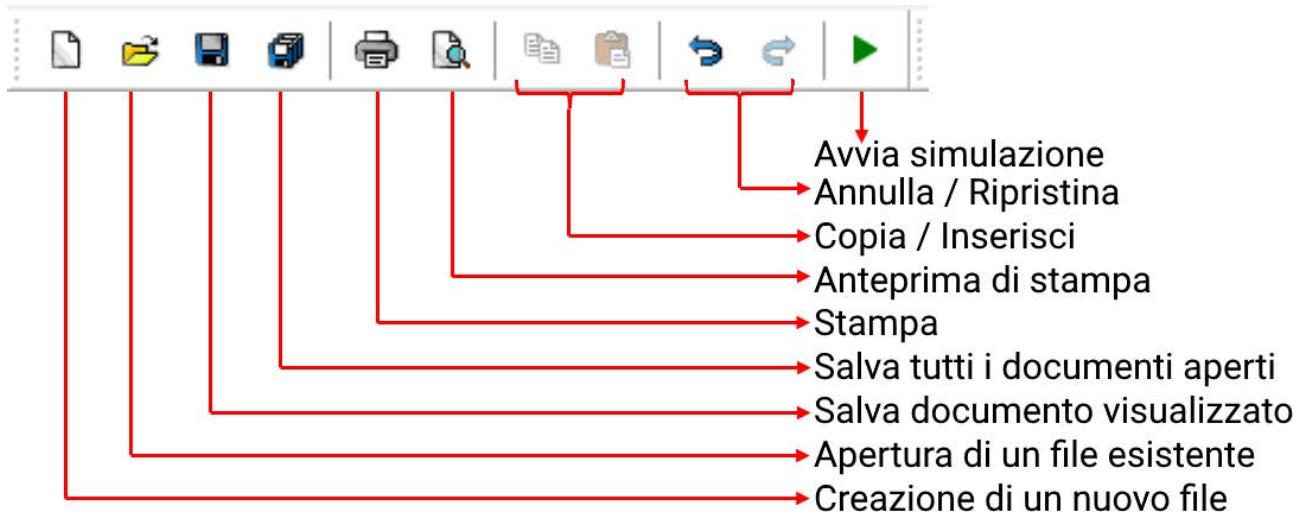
Avvia simulazione
Annulla / Ripristina
Copia / Inserisci
Anteprima di stampa
Stampa
Salva tutti i documenti aperti
Salva documento visualizzato
Apertura di un file esistente
Creazione di un nuovo file